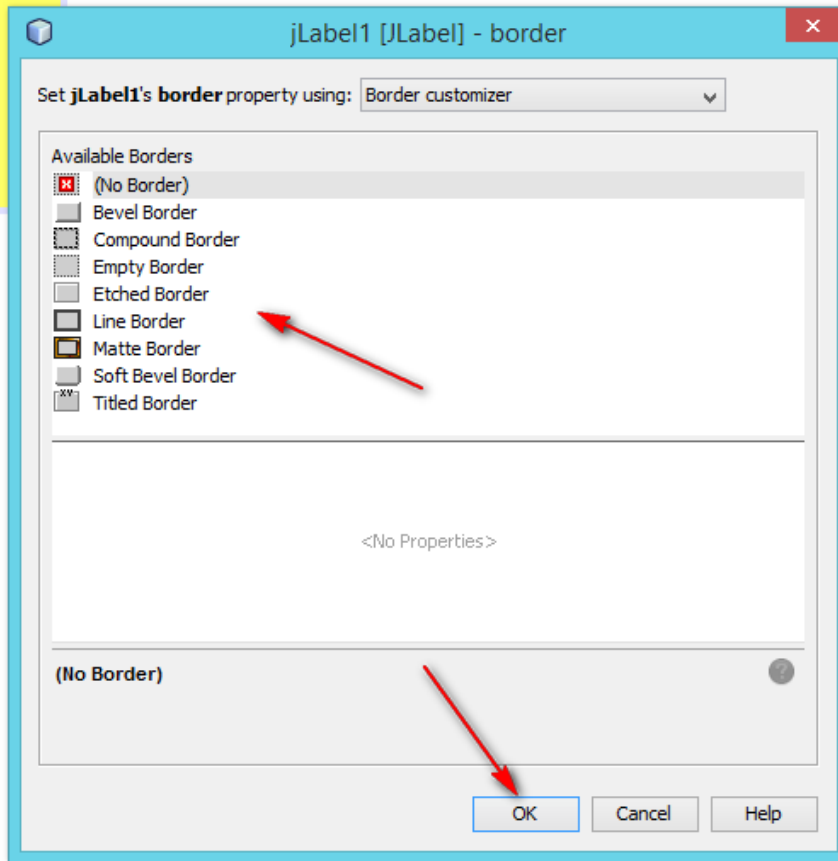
jLabel1 [JLabel] - border

Set **jLabel1**'s **border** property using: Border customizer

Available Borders
(No Border)
Bevel Border
Compound Border
Empty Border
Etched Border
Line Border
Matte Border
Soft Bevel Border
Titled Border

<No Properties>

**(No Border)**

OK
Cancel
Help